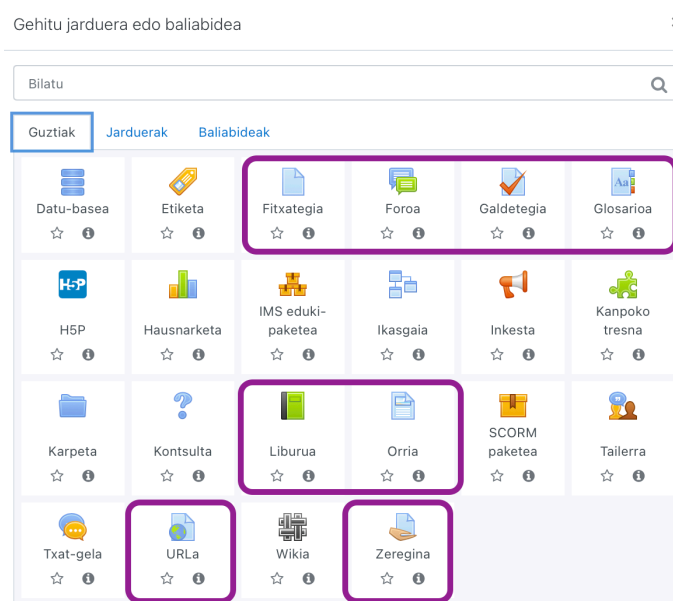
Gehitu jarduera edo baliabidea

Bilatu

Guztiak Jarduerak Baliabideak

Datu-basea
Etiketa
Fitxategia
Foroa
Galdetegia
Glosarioa
H5P
H5P
Hausnarketa
IMS eduki-paketea
Ikasgaia
Inkesta
Kanpoko tresna
Karpeta
Kontsulta
Liburua
Orria
SCORM paketea
Tailerra
Txat-gela
URLa
Wikia
Zeregina